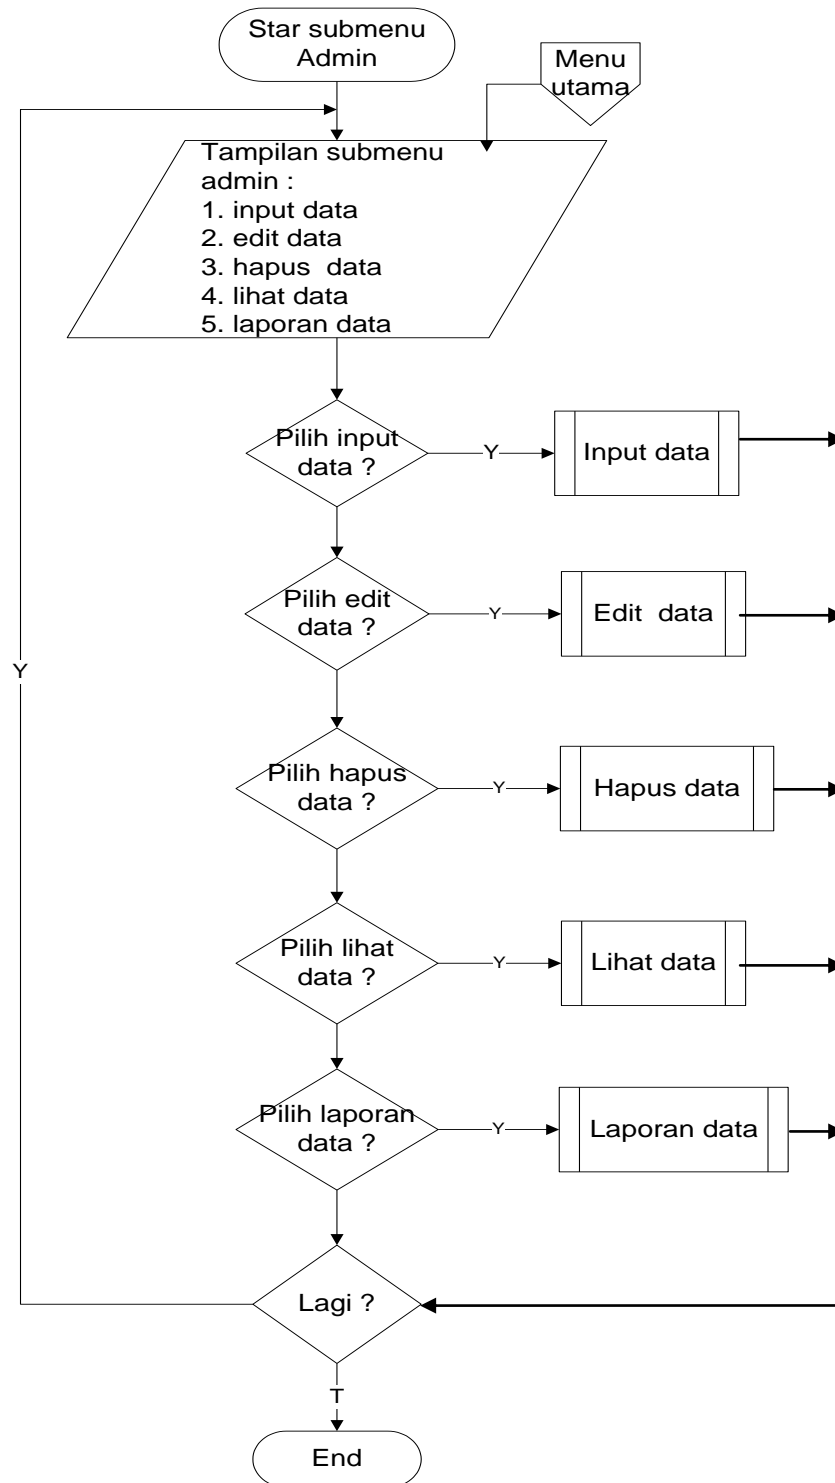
Star submenu Admin

Menu utama

Tampilan submenu admin :
1. input data
2. edit data
3. hapus data
4. lihat data
5. laporan data

Pilih input data ?

Y

Input data

Pilih edit data ?

Y

Edit data

Y

Pilih hapus data ?

Y

Hapus data

Pilih lihat data ?

Y

Lihat data

Pilih laporan data ?

Y

Laporan data

Lagi ?

T

End